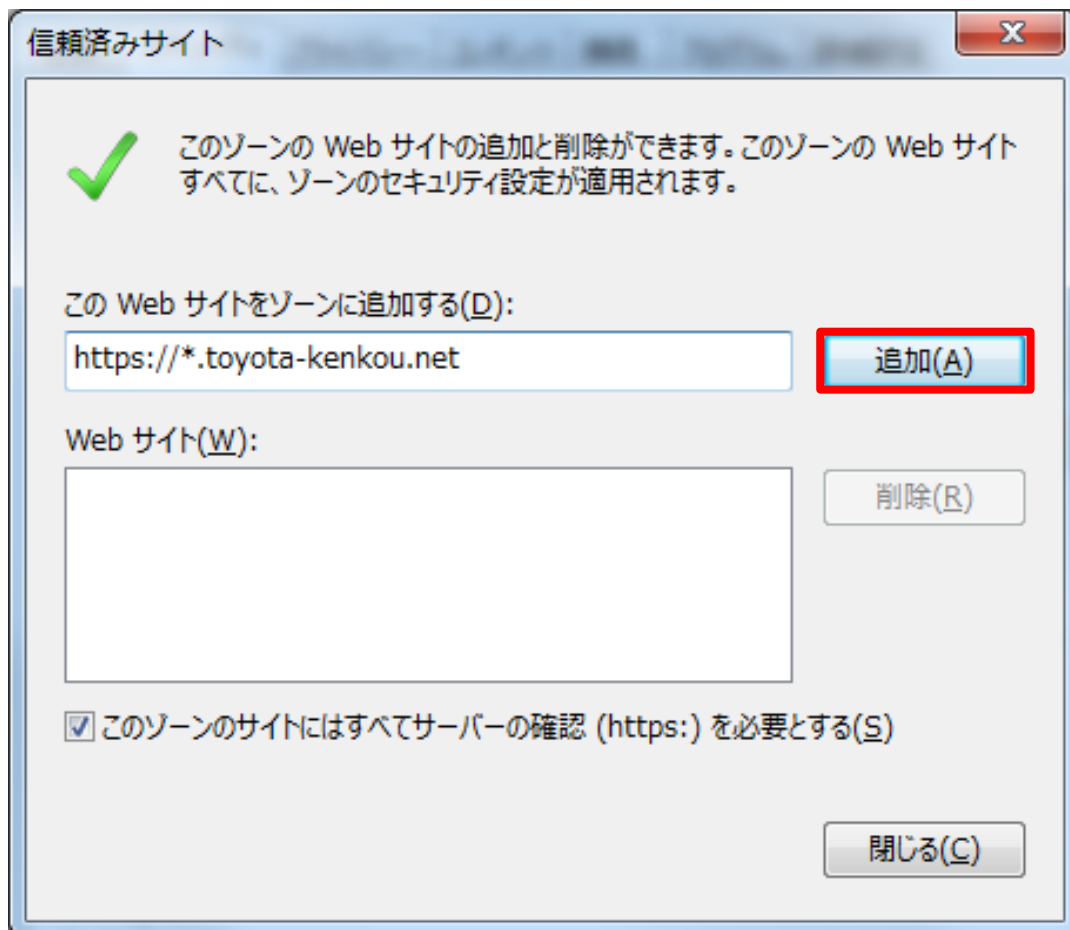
信頼済みサイト

このゾーンの Web サイトの追加と削除ができます。このゾーンの Web サイトすべてに、ゾーンのセキュリティ設定が適用されます。

この Web サイトをゾーンに追加する(D):

https://*.toyota-kenkou.net

追加(A)

Web サイト(W):

削除(R)

このゾーンのサイトにはすべてサーバーの確認 (https:) を必要とする(S)

閉じる(C)